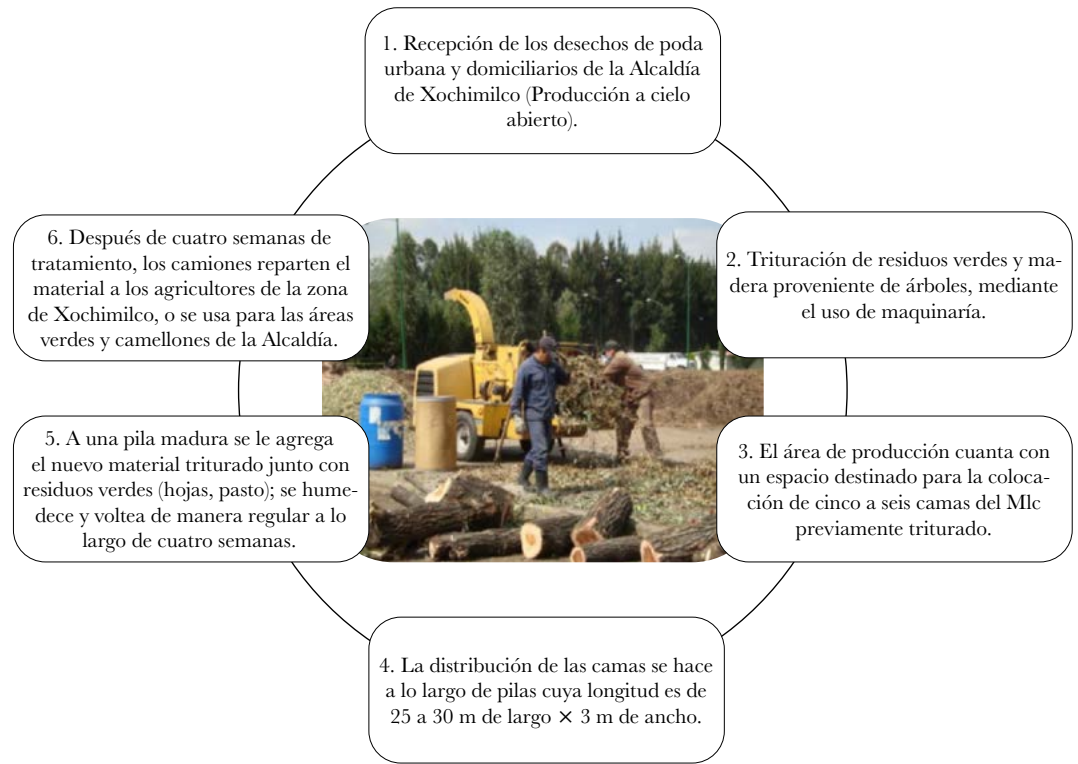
1. Recepción de los desechos de poda urbana y domiciliarios de la Alcaldía de Xochimilco (Producción a cielo abierto).

2. Trituración de residuos verdes y madera proveniente de árboles, mediante el uso de maquinaría.

3. El área de producción cuanta con un espacio destinado para la colocación de cinco a seis camas del Mlc previamente triturado.

4. La distribución de las camas se hace a lo largo de pilas cuya longitud es de 25 a 30 m de largo × 3 m de ancho.

5. A una pila madura se le agrega el nuevo material triturado junto con residuos verdes (hojas, pasto); se humedece y voltea de manera regular a lo largo de cuatro semanas.

6. Después de cuatro semanas de tratamiento, los camiones reparten el material a los agricultores de la zona de Xochimilco, o se usa para las áreas verdes y camellones de la Alcaldía.